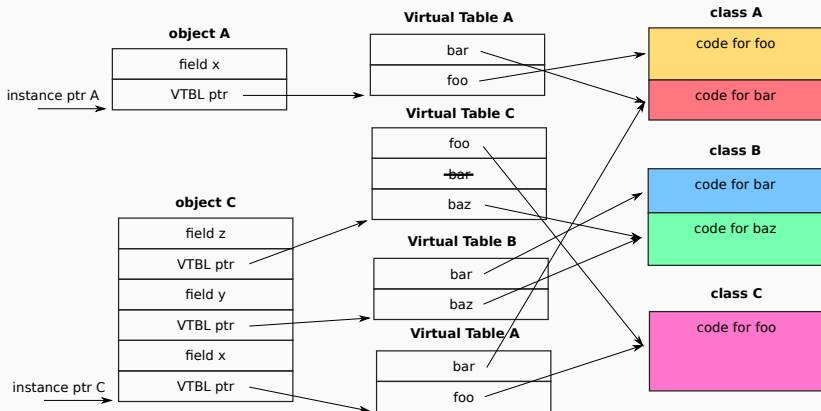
object A

field x

VTBL ptr

instance ptr A

Virtual Table A

bar

foo

class A

code for foo

code for bar

Virtual Table C

foo

bar

baz

object C

field z

VTBL ptr

field y

VTBL ptr

field x

VTBL ptr

instance ptr C

class B

code for bar

code for baz

Virtual Table B

bar

baz

class C

code for foo

Virtual Table A

bar

foo